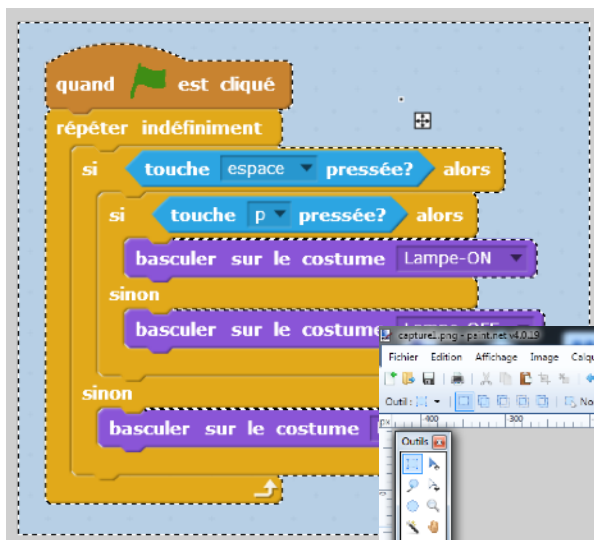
quand est cliqué
répéter indéfiniment
si touche espace pressée? alors
si touche p pressée? alors
basculer sur le costume Lampe-ON
sinon
basculer sur le costume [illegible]
sinon
basculer sur le costume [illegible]

capture1.png - paint.net v4.0.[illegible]
Fichier Edition Affichage Image Calq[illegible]
Outil :
No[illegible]
400
300
Outils